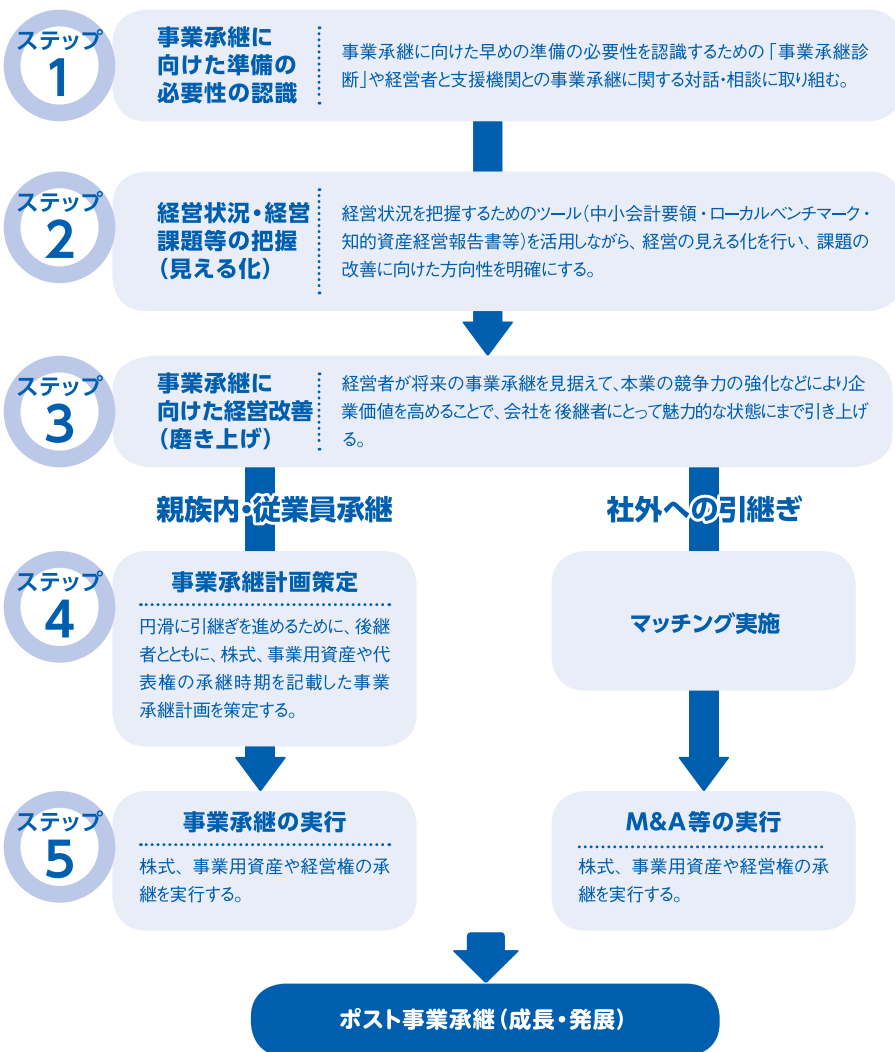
ステップ
1

事業承継に向けた準備の必要性の認識

事業承継に向けた早めの準備の必要性を認識するための「事業承継診断」や経営者と支援機関との事業承継に関する対話・相談に取り組む。

ステップ
2

経営状況・経営課題等の把握（見える化）

経営状況を把握するためのツール（中小会計要領・ローカルベンチマーク・知的資産経営報告書等）を活用しながら、経営の見える化を行い、課題の改善に向けた方向性を明確にする。

ステップ
3

事業承継に向けた経営改善（磨き上げ）

経営者が将来の事業承継を見据えて、本業の競争力の強化などにより企業価値を高めることで、会社を後継者にとって魅力的な状態にまで引き上げる。

親族内・従業員承継

社外への引継ぎ

ステップ
4

事業承継計画策定

円滑に引継ぎを進めるために、後継者とともに、株式、事業用資産や代表権の承継時期を記載した事業承継計画を策定する。

マッチング実施

ステップ
5

事業承継の実行

株式、事業用資産や経営権の承継を実行する。

M&A等の実行

株式、事業用資産や経営権の承継を実行する。

ポスト事業承継（成長・発展）